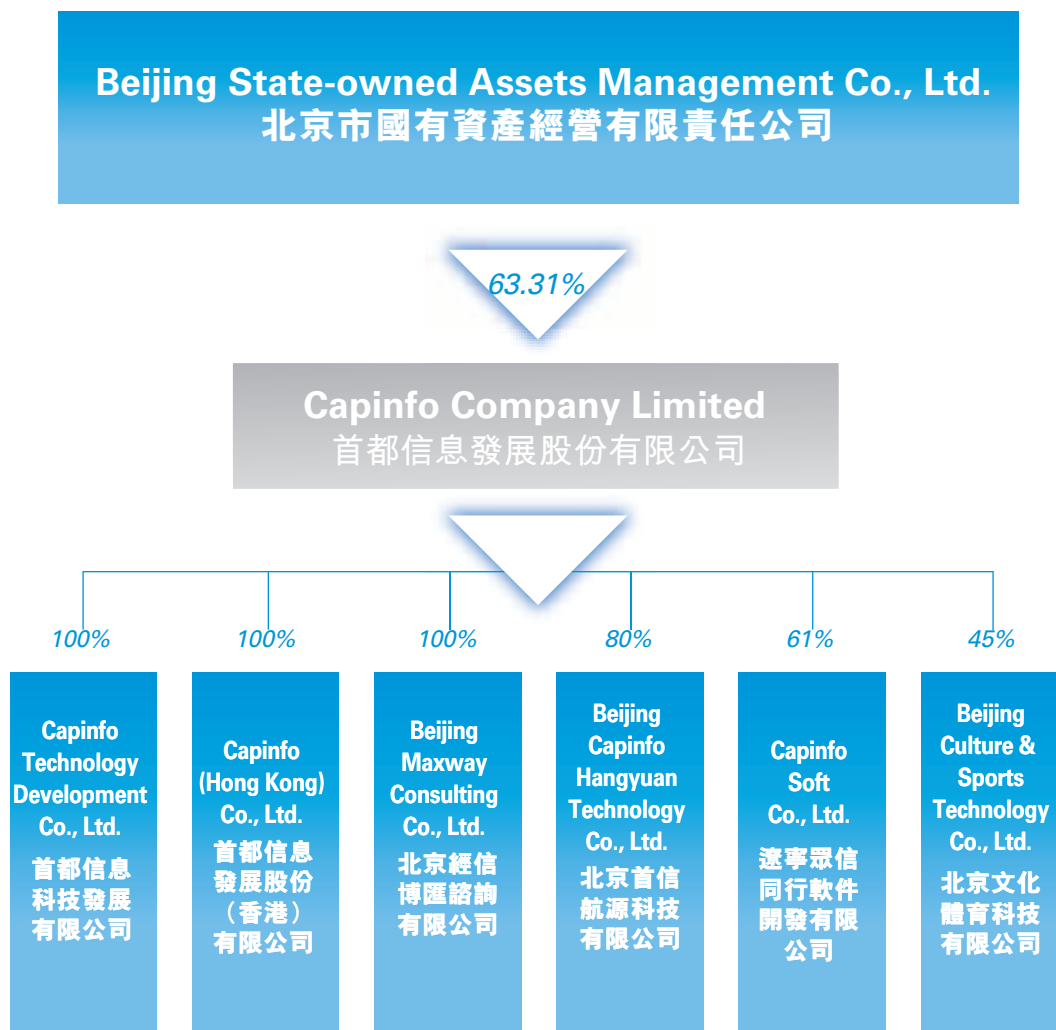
Beijing State-owned Assets Management Co., Ltd.
北京市國有資產經營有限責任公司

63.31%

Capinfo Company Limited
首都信息發展股份有限公司

100%

100%

100%

80%

61%

45%

Capinfo Technology Development Co., Ltd.
首都信息科技發展有限公司

Capinfo (Hong Kong) Co., Ltd.
首都信息發展股份（香港）有限公司

Beijing Maxway Consulting Co., Ltd.
北京經信博匯諮詢有限公司

Beijing Capinfo Hangyuan Technology Co., Ltd.
北京首信航源科技有限公司

Capinfo Soft Co., Ltd.
遼寧眾信同行軟件開發有限公司

Beijing Culture & Sports Technology Co., Ltd.
北京文化體育科技有限公司